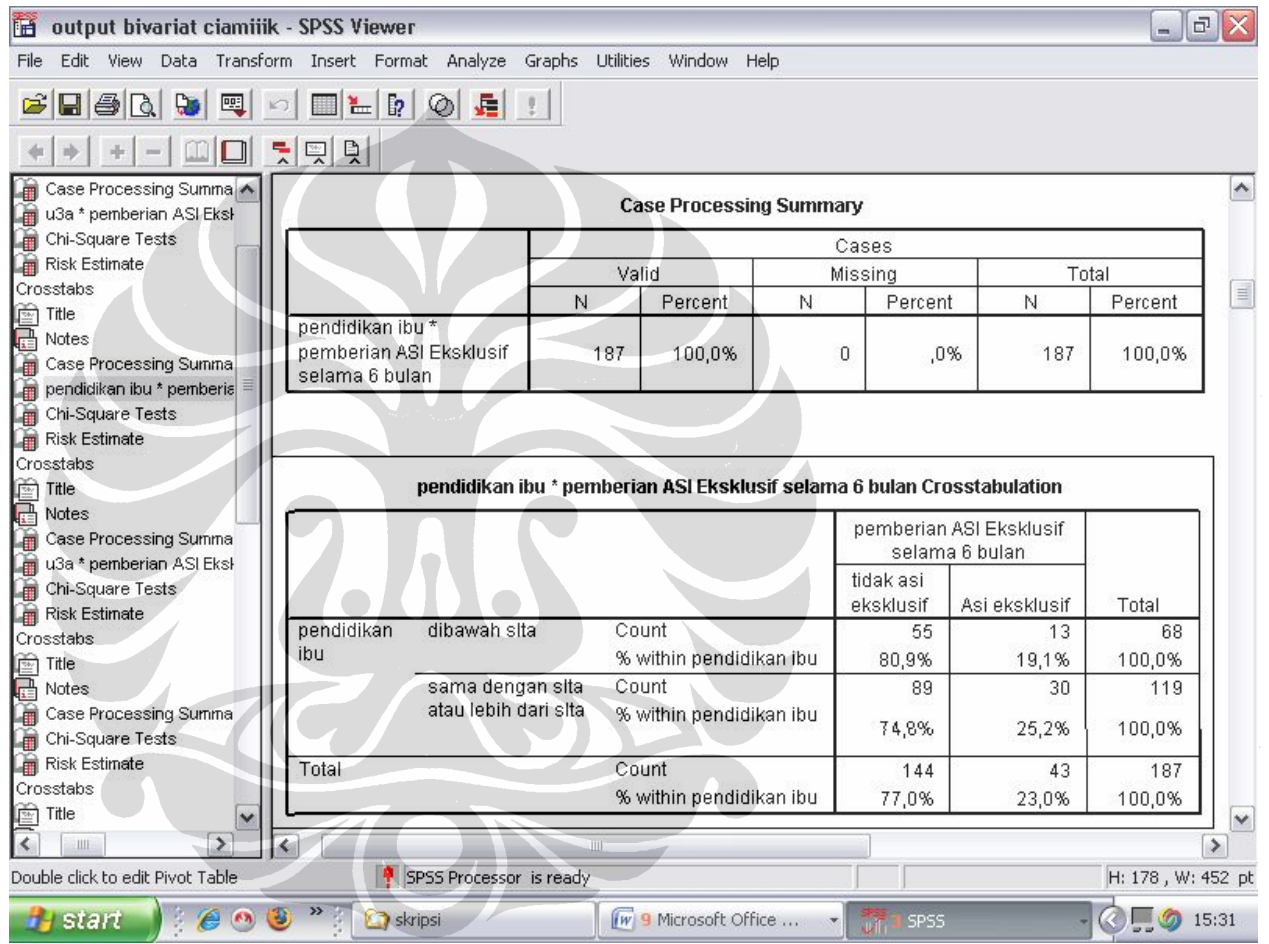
output bivariat ciamiiik - SPSS Viewer

File Edit View Data Transform Insert Format Analyze Graphs Utilities Window Help

Case Processing Summa
u3a * pemberian ASI Eksl
Chi-Square Tests
Risk Estimate
Crosstabs
Title
Notes
Case Processing Summa
pendidikan ibu * pemberia
Chi-Square Tests
Risk Estimate
Crosstabs
Title
Notes
Case Processing Summa
u3a * pemberian ASI Eksl
Chi-Square Tests
Risk Estimate
Crosstabs
Title
Notes
Case Processing Summa
Chi-Square Tests
Risk Estimate
Crosstabs
Title

Case Processing Summary

| | Cases | | | | | |
|---|---|---|---|---|---|---|
| | Valid | | Missing | | Total | |
| | N | Percent | N | Percent | N | Percent |
| pendidikan ibu * pemberian ASI Eksklusif selama 6 bulan | 187 | 100,0% | 0 | ,0% | 187 | 100,0% |

pendidikan ibu * pemberian ASI Eksklusif selama 6 bulan Crosstabulation

| | | | pemberian ASI Eksklusif selama 6 bulan | | |
|---|---|---|---|---|---|
| | | | tidak asi eksklusif | Asi eksklusif | Total |
| pendidikan ibu | dibawah slta | Count | 55 | 13 | 68 |
| | | % within pendidikan ibu | 80,9% | 19,1% | 100,0% |
| | sama dengan slta atau lebih dari slta | Count | 89 | 30 | 119 |
| | | % within pendidikan ibu | 74,8% | 25,2% | 100,0% |
| Total | | Count | 144 | 43 | 187 |
| | | % within pendidikan ibu | 77,0% | 23,0% | 100,0% |

Double click to edit Pivot Table
SPSS Processor is ready
H: 178 , W: 452 pt

start
skripsi
9 Microsoft Office ...
3 SPSS
15:31